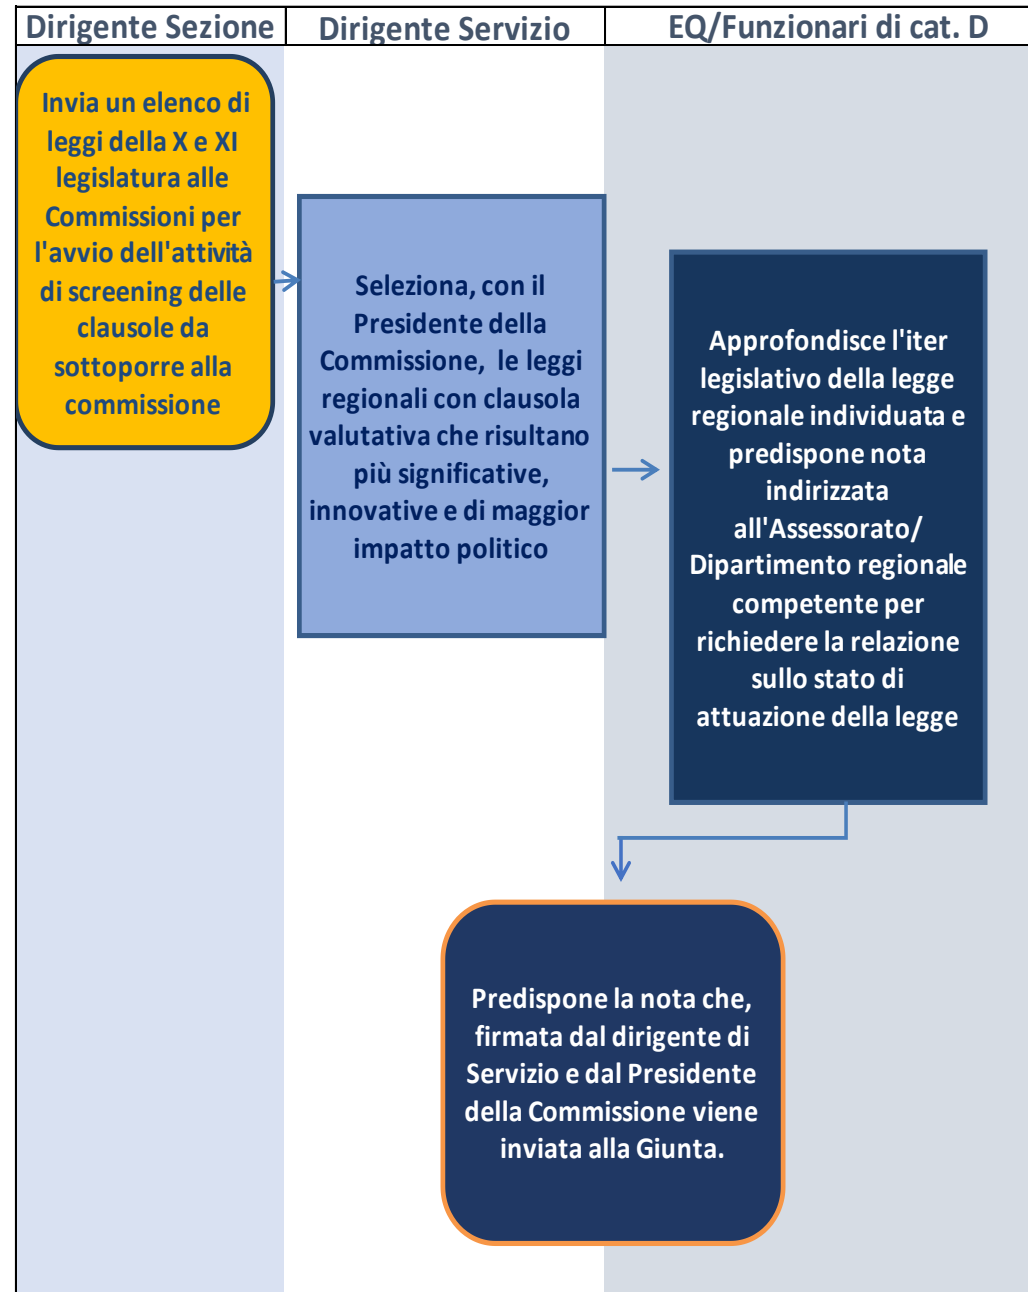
| Dirigente Sezione | Dirigente Servizio | EQ/Funzionari di cat. D |
|---|---|---|

Invia un elenco di leggi della X e XI legislatura alle Commissioni per l'avvio dell'attività di screening delle clausole da sottoporre alla commissione

Seleziona, con il Presidente della Commissione, le leggi regionali con clausola valutativa che risultano più significative, innovative e di maggior impatto politico

Approfondisce l'iter legislativo della legge regionale individuata e predispone nota indirizzata all'Assessorato/ Dipartimento regionale competente per richiedere la relazione sullo stato di attuazione della legge

Predispone la nota che, firmata dal dirigente di Servizio e dal Presidente della Commissione viene inviata alla Giunta.